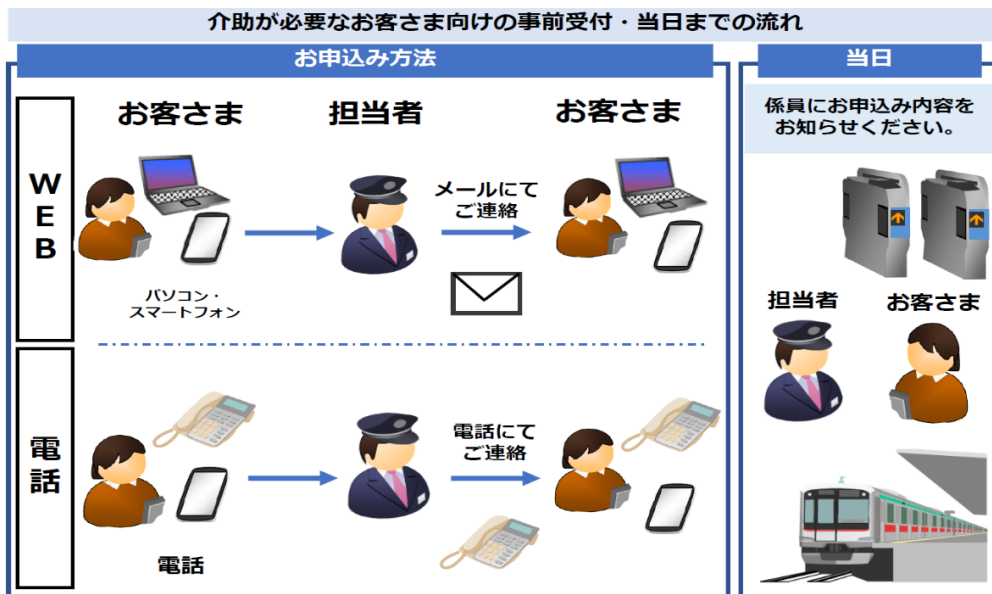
介助が必要なお客さま向けの事前受付・当日までの流れ

お申込み方法

お客さま　担当者　お客さま

WEB

メールにて
ご連絡

パソコン・
スマートフォン

電話

電話にて
ご連絡

電話

当日

係員にお申込み内容を
お知らせください。

担当者　お客さま